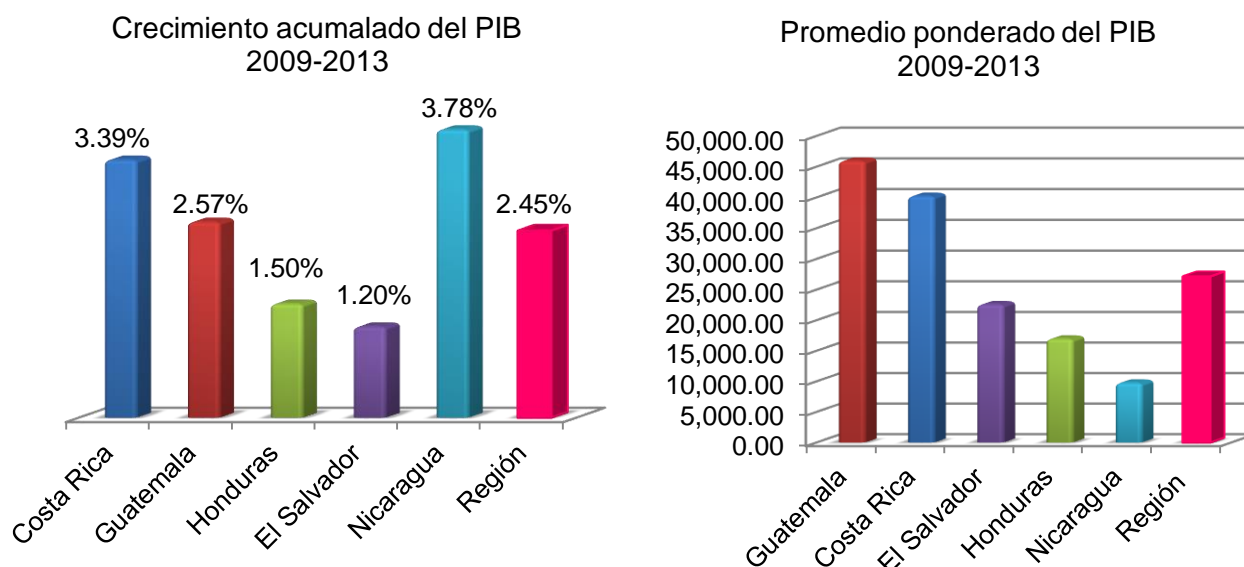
Crecimiento acumalado del PIB 2009-2013

3.39%
2.57%
1.50%
1.20%
3.78%
2.45%

Costa Rica
Guatemala
Honduras
El Salvador
Nicaragua
Región

Promedio ponderado del PIB 2009-2013

50,000.00
45,000.00
40,000.00
35,000.00
30,000.00
25,000.00
20,000.00
15,000.00
10,000.00
5,000.00
0.00

Guatemala
Costa Rica
El Salvador
Honduras
Nicaragua
Región